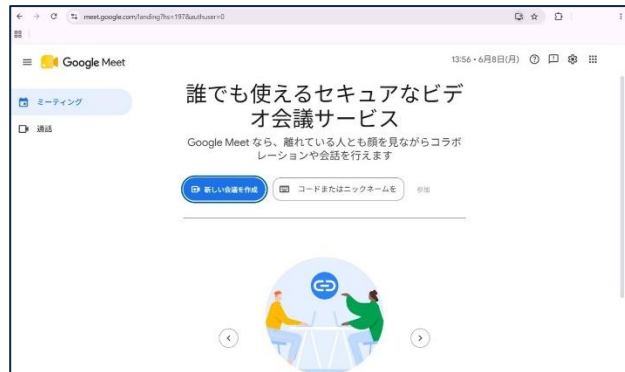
meet.google.com/landing?hs=197&authuser=0

Google Meet

13:56・6月8日(月)

ミーティング

通話

誰でも使えるセキュアなビデオ会議サービス

Google Meet なら、離れている人とも顔を見ながらコラボレーションや会話を行えます

新しい会議を作成

コードまたはニックネームを

参加